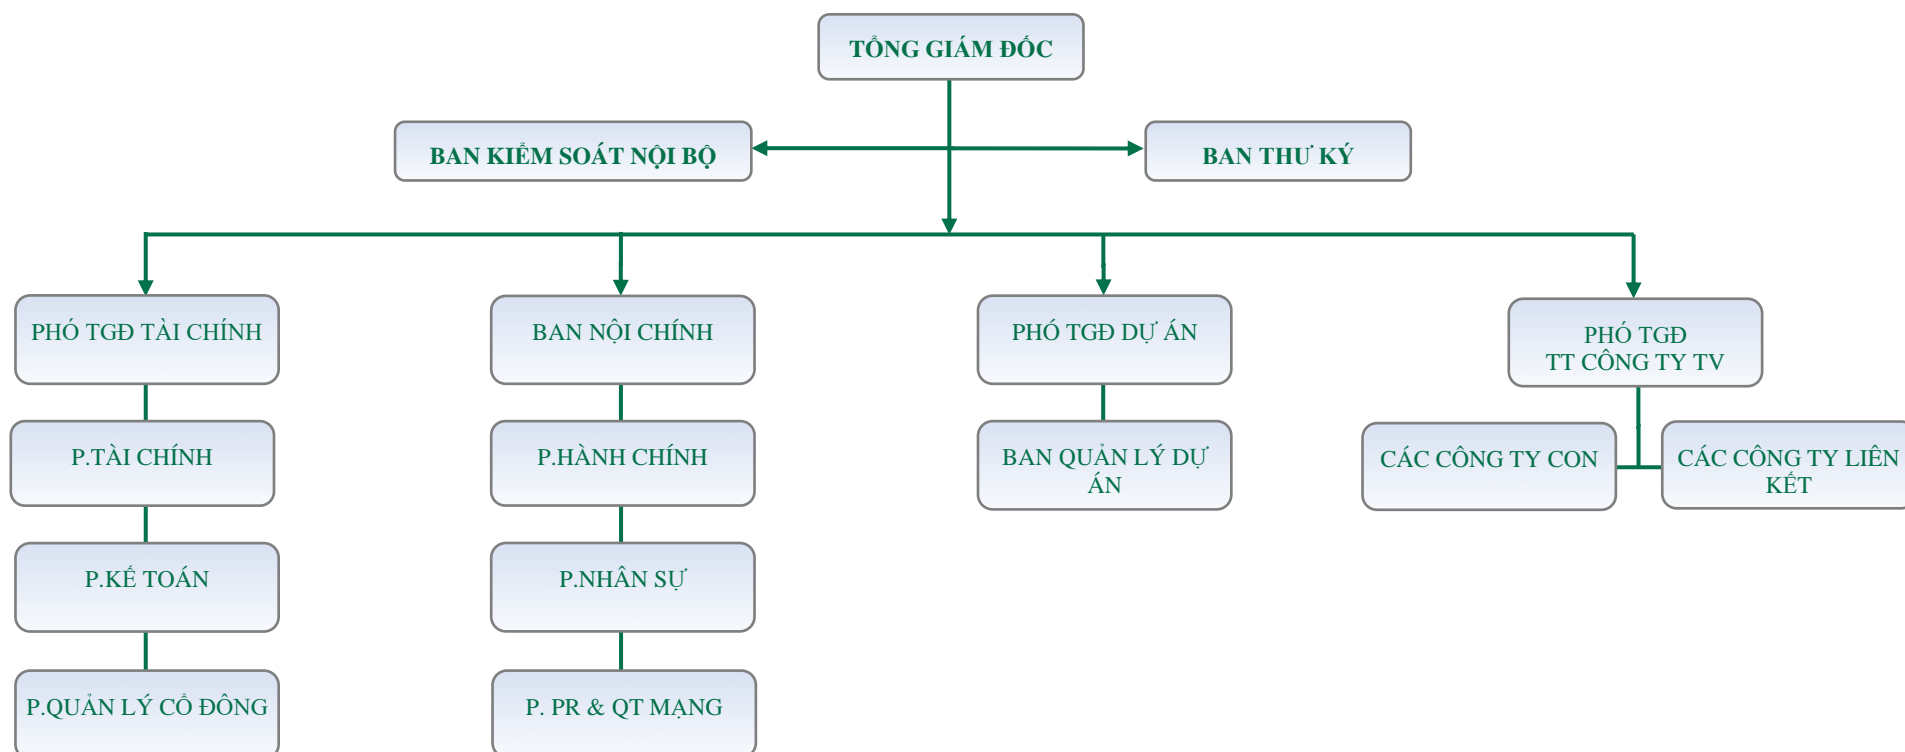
TỔNG GIÁM ĐỐC

BAN KIỂM SOÁT NỘI BỘ

BAN THƯ KÝ

PHÓ TGĐ TÀI CHÍNH

P.TÀI CHÍNH

P.KẾ TOÁN

P.QUẢN LÝ CỔ ĐÔNG

BAN NỘI CHÍNH

P.HÀNH CHÍNH

P.NHÂN SỰ

P. PR & QT MẠNG

PHÓ TGĐ DỰ ÁN

BAN QUẢN LÝ DỰ ÁN

PHÓ TGĐ TT CÔNG TY TV

CÁC CÔNG TY CON

CÁC CÔNG TY LIÊN KẾT